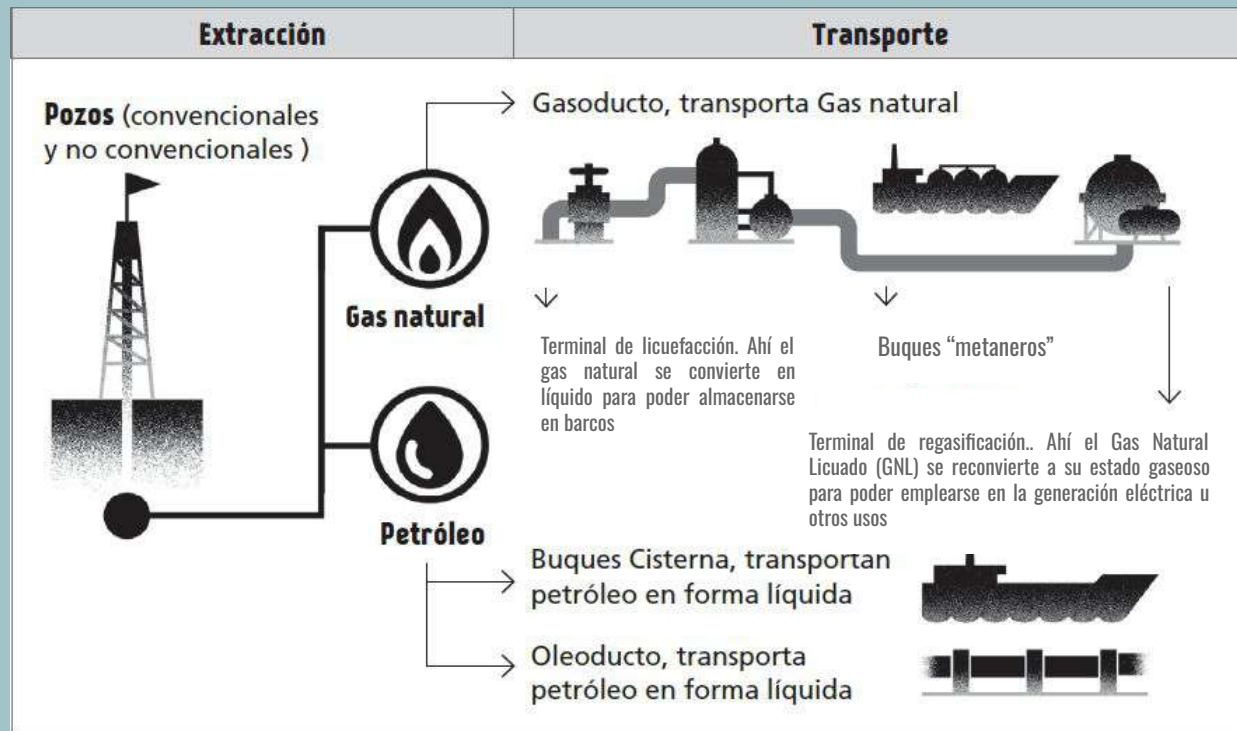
| Extracción | Transporte |
|---|---|

**Pozos** (convencionales y no convencionales )

Gas natural

Petróleo

Gasoducto, transporta Gas natural

Terminal de licuefacción. Ahí el gas natural se convierte en líquido para poder almacenarse en barcos

Buques "metaneros"

Terminal de regasificación.. Ahí el Gas Natural Licuado (GNL) se reconvierte a su estado gaseoso para poder emplearse en la generación eléctrica u otros usos

Buques Cisterna, transportan petróleo en forma líquida

Oleoducto, transporta petróleo en forma líquida